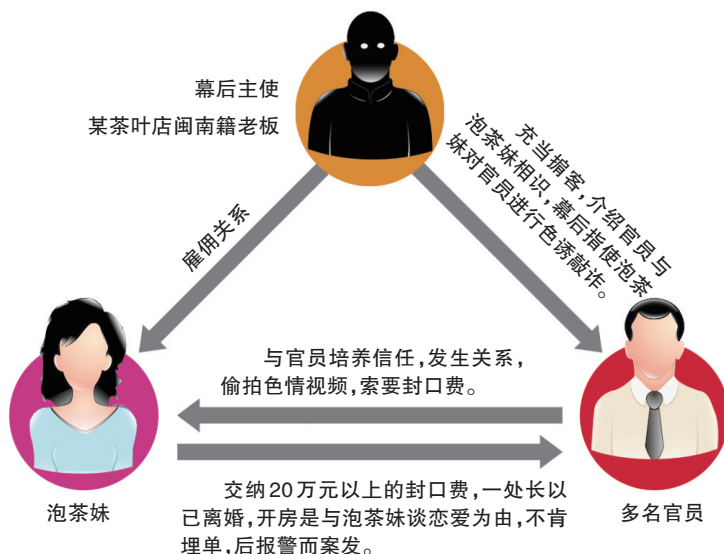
幕后主使
某茶叶店闽南籍老板

雇佣关系

充当掮客，介绍官员与泡茶妹相识，幕后指使泡茶妹对官员进行色诱敲诈。

与官员培养信任，发生关系，偷拍色情视频，索要封口费。

交纳20万元以上的封口费，一处长以已离婚，开房是与泡茶妹谈恋爱为由，不肯埋单，后报警而案发。

泡茶妹

多名官员